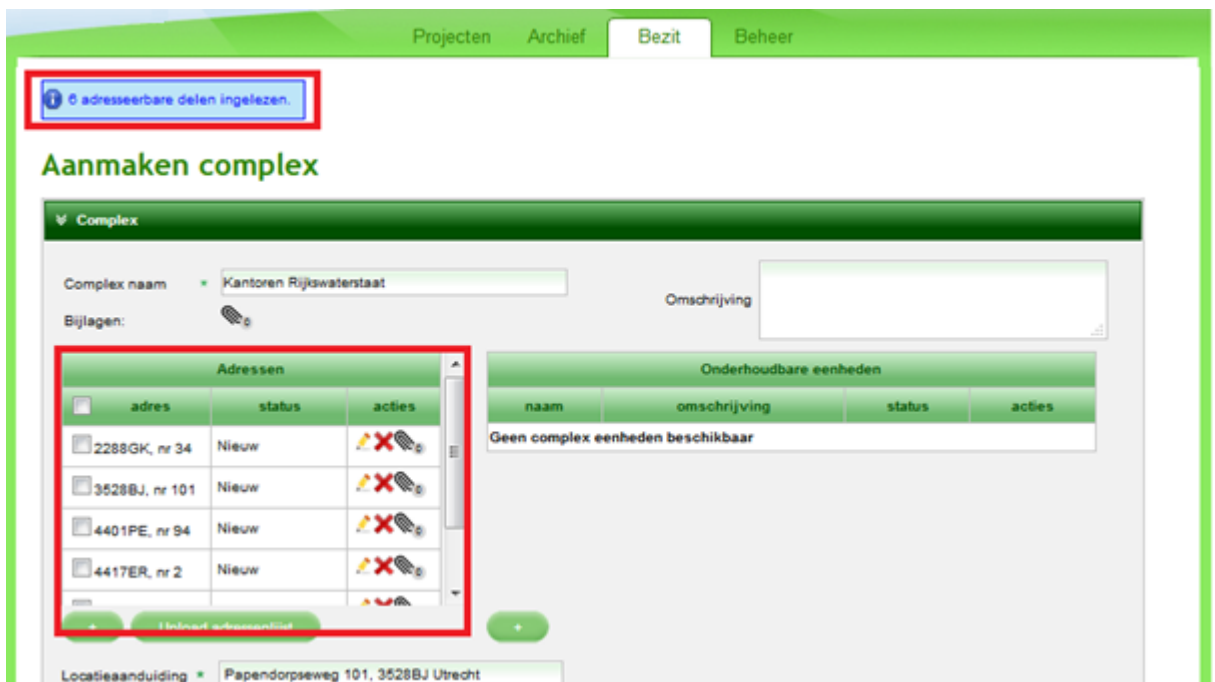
Projecten Archief Bezit Beheer

6 adresseerbare delen ingelezen.

Aanmaken complex

Complex

Complex naam * Kantoren Rijkswaterstaat

Omschrijving

Bijlagen: 0

| Adressen | | |
|---|---|---|
| adres | status | acties |
| 2288GK, nr 34 | Nieuw | 0 |
| 3528BJ, nr 101 | Nieuw | 0 |
| 4401PE, nr 94 | Nieuw | 0 |
| 4417ER, nr 2 | Nieuw | 0 |

+ Upload adressenlijst

| Onderhoudbare eenheden | | | |
|---|---|---|---|
| naam | omschrijving | status | acties |
| Geen complex eenheden beschikbaar | | | |

+

Locatieaanduiding * Papendorpseweg 101, 3528BJ Utrecht